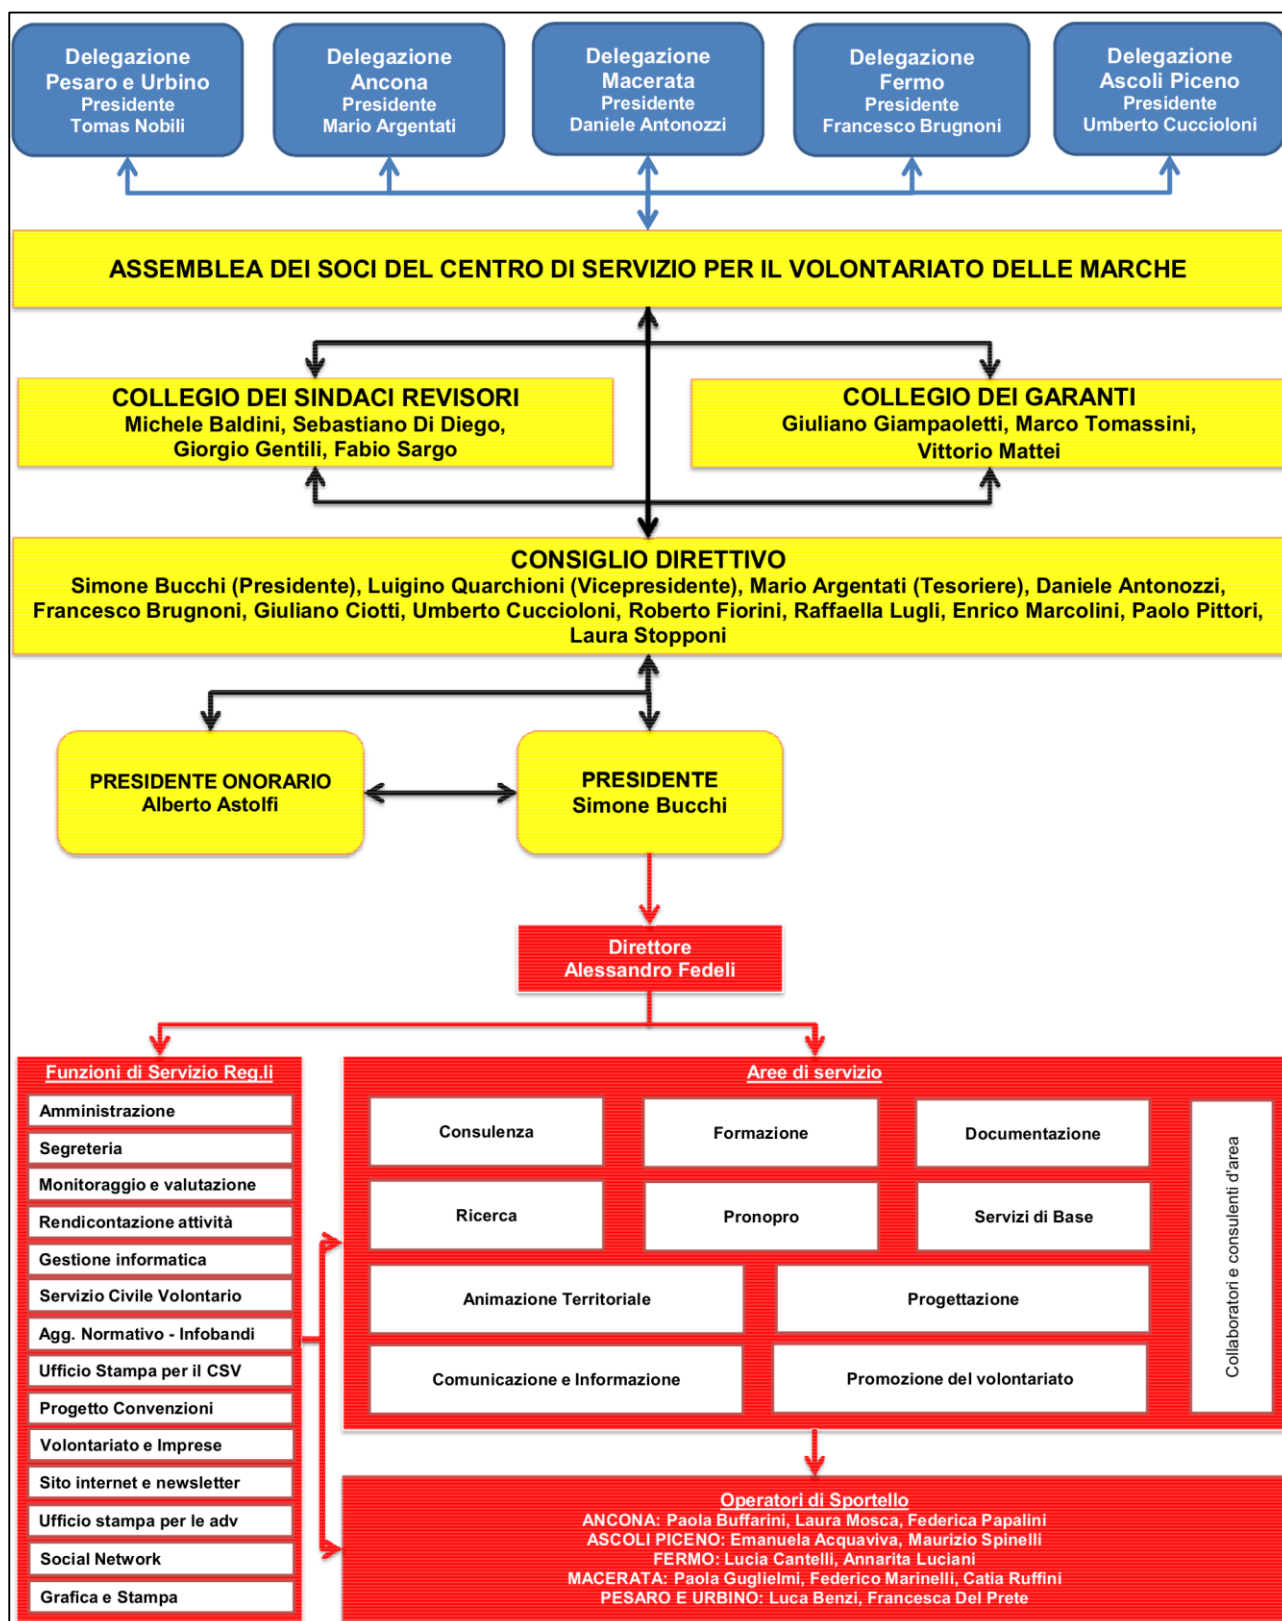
Delegazione Pesaro e Urbino
Presidente
Tomas Nobili

Delegazione Ancona
Presidente
Mario Argentati

Delegazione Macerata
Presidente
Daniele Antonozzi

Delegazione Fermo
Presidente
Francesco Brugnoni

Delegazione Ascoli Piceno
Presidente
Umberto Cuccioloni

ASSEMBLEA DEI SOCI DEL CENTRO DI SERVIZIO PER IL VOLONTARIATO DELLE MARCHE

COLLEGIO DEI SINDACI REVISORI
Michele Baldini, Sebastiano Di Diego, Giorgio Gentili, Fabio Sargo

COLLEGIO DEI GARANTI
Giuliano Giampaoletti, Marco Tomassini, Vittorio Mattei

CONSIGLIO DIRETTIVO
Simone Bucchi (Presidente), Luigino Quarchioni (Vicepresidente), Mario Argentati (Tesoriere), Daniele Antonozzi, Francesco Brugnoni, Giuliano Ciotti, Umberto Cuccioloni, Roberto Fiorini, Raffaella Lugli, Enrico Marcolini, Paolo Pittori, Laura Stopponi

PRESIDENTE ONORARIO
Alberto Astolfi

PRESIDENTE
Simone Bucchi

Direttore
Alessandro Fedeli

Funzioni di Servizio Reg.li
Amministrazione
Segreteria
Monitoraggio e valutazione
Rendicontazione attività
Gestione informatica
Servizio Civile Volontario
Agg. Normativo - Infobandi
Ufficio Stampa per il CSV
Progetto Convenzioni
Volontariato e Imprese
Sito internet e newsletter
Ufficio stampa per le adv
Social Network
Grafica e Stampa

Aree di servizio
Consulenza
Formazione
Documentazione
Ricerca
Pronopro
Servizi di Base
Animazione Territoriale
Progettazione
Comunicazione e Informazione
Promozione del volontariato
Collaboratori e consulenti d'area

Operatori di Sportello
ANCONA: Paola Buffarini, Laura Mosca, Federica Papalini
ASCOLI PICENO: Emanuela Acquaviva, Maurizio Spinelli
FERMO: Lucia Cantelli, Annarita Luciani
MACERATA: Paola Guglielmi, Federico Marinelli, Catia Ruffini
PESARO E URBINO: Luca Benzi, Francesca Del Prete